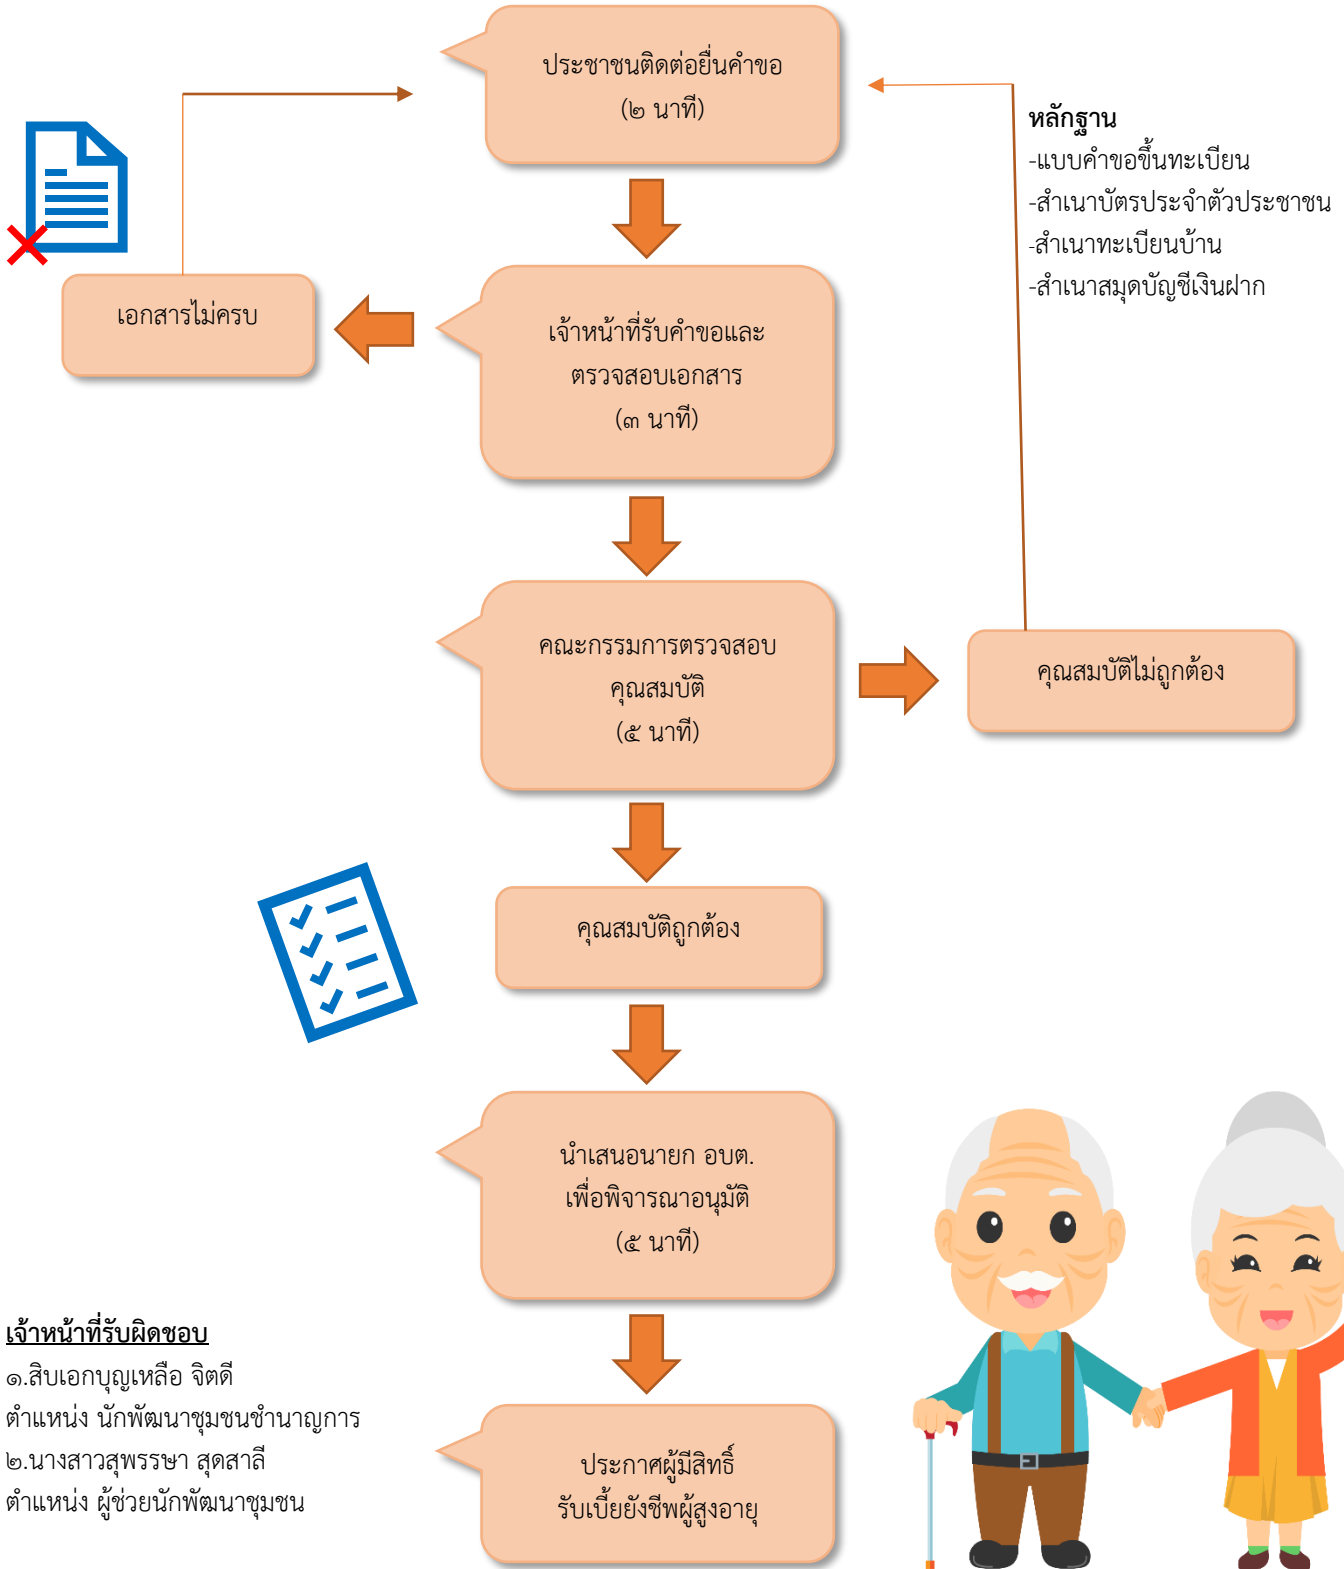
ประชาชนติดต่อยื่นคำขอ
(๒ นาที)

หลักฐาน
-แบบคำขอขึ้นทะเบียน
-สำเนาบัตรประจำตัวประชาชน
-สำเนาทะเบียนบ้าน
-สำเนาสมุดบัญชีเงินฝาก

เอกสารไม่ครบ

เจ้าหน้าที่รับคำขอและ
ตรวจสอบเอกสาร
(๓ นาที)

คณะกรรมการตรวจสอบ
คุณสมบัติ
(๕ นาที)

คุณสมบัติไม่ถูกต้อง

คุณสมบัติถูกต้อง

นำเสนอนายก อบต.
เพื่อพิจารณาอนุมัติ
(๕ นาที)

เจ้าหน้าที่รับผิดชอบ
๑.สิบเอกบุญเหลือ จิตดี
ตำแหน่ง นักพัฒนาชุมชนชำนาญการ
๒.นางสาวสุพรรษา สุดสาลี
ตำแหน่ง ผู้ช่วยนักพัฒนาชุมชน

ประกาศผู้มีสิทธิ์
รับเบี้ยยังชีพผู้สูงอายุ